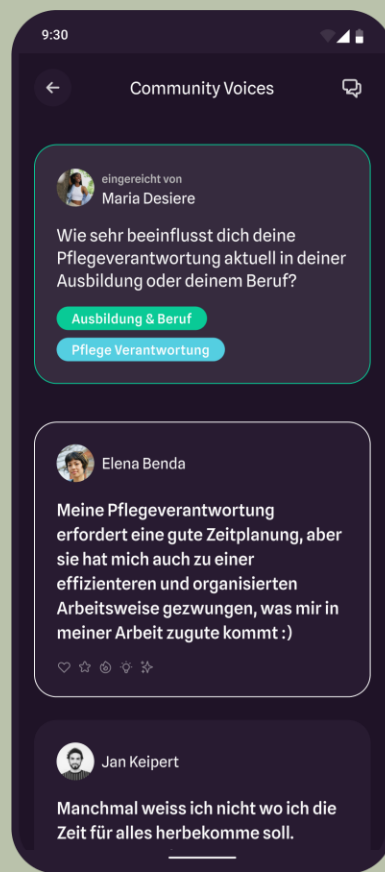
9:30

Community Voices

eingereicht von
Maria Desiere

Wie sehr beeinflusst dich deine Pflegeverantwortung aktuell in deiner Ausbildung oder deinem Beruf?

Ausbildung & Beruf

Pflege Verantwortung

Elena Benda

Meine Pflegeverantwortung erfordert eine gute Zeitplanung, aber sie hat mich auch zu einer effizienteren und organisierten Arbeitsweise gezwungen, was mir in meiner Arbeit zugute kommt :)

Jan Keipert

Manchmal weiss ich nicht wo ich die Zeit für alles herbekomme soll.